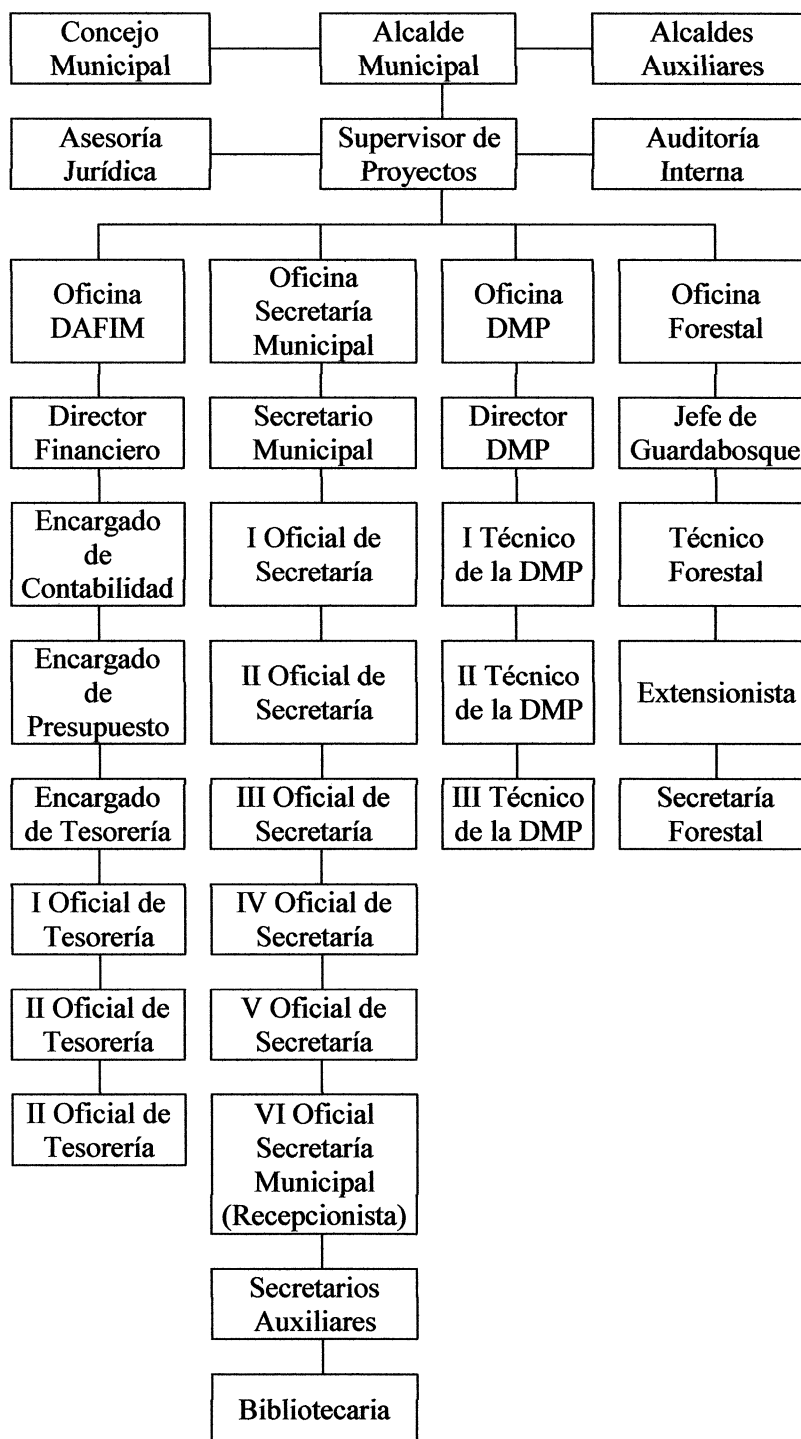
Concejo Municipal

Alcalde Municipal

Alcaldes Auxiliares

Asesoría Jurídica

Supervisor de Proyectos

Auditoría Interna

Oficina DAFIM

Director Financiero

Encargado de Contabilidad

Encargado de Presupuesto

Encargado de Tesorería

I Oficial de Tesorería

II Oficial de Tesorería

II Oficial de Tesorería

Oficina Secretaría Municipal

Secretario Municipal

I Oficial de Secretaría

II Oficial de Secretaría

III Oficial de Secretaría

IV Oficial de Secretaría

V Oficial de Secretaría

VI Oficial Secretaría Municipal (Recepcionista)

Secretarios Auxiliares

Bibliotecaria

Oficina DMP

Director DMP

I Técnico de la DMP

II Técnico de la DMP

III Técnico de la DMP

Oficina Forestal

Jefe de Guardabosque

Técnico Forestal

Extensionista

Secretaría Forestal